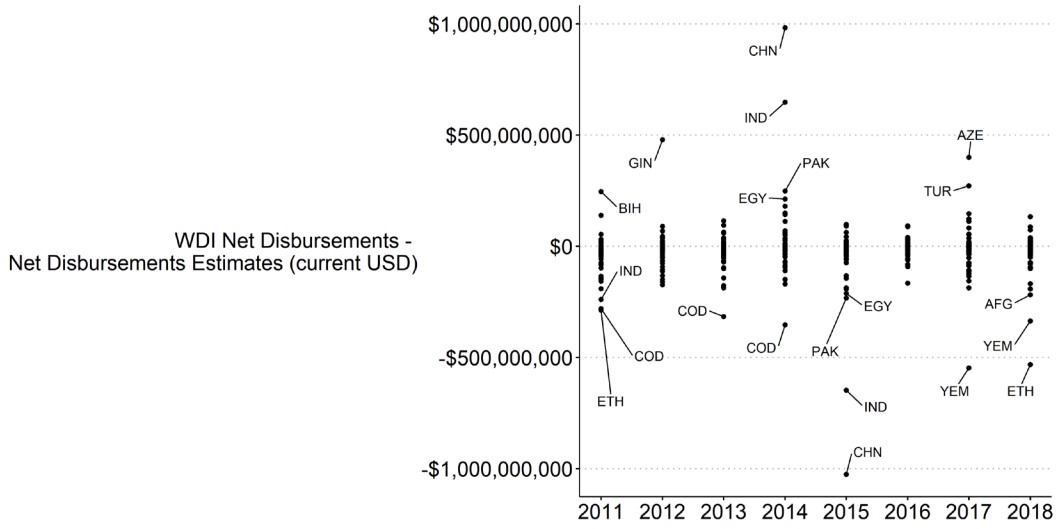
WDI Net Disbursements - Net Disbursements Estimates (current USD)

$1,000,000,000
$500,000,000
$0
-$500,000,000
-$1,000,000,000

CHN
IND
GIN
AZE
PAK
EGY
TUR
BIH
IND
COD
COD
EGY
AFG
COD
PAK
YEM
ETH
YEM
ETH
IND
CHN

2011 2012 2013 2014 2015 2016 2017 2018